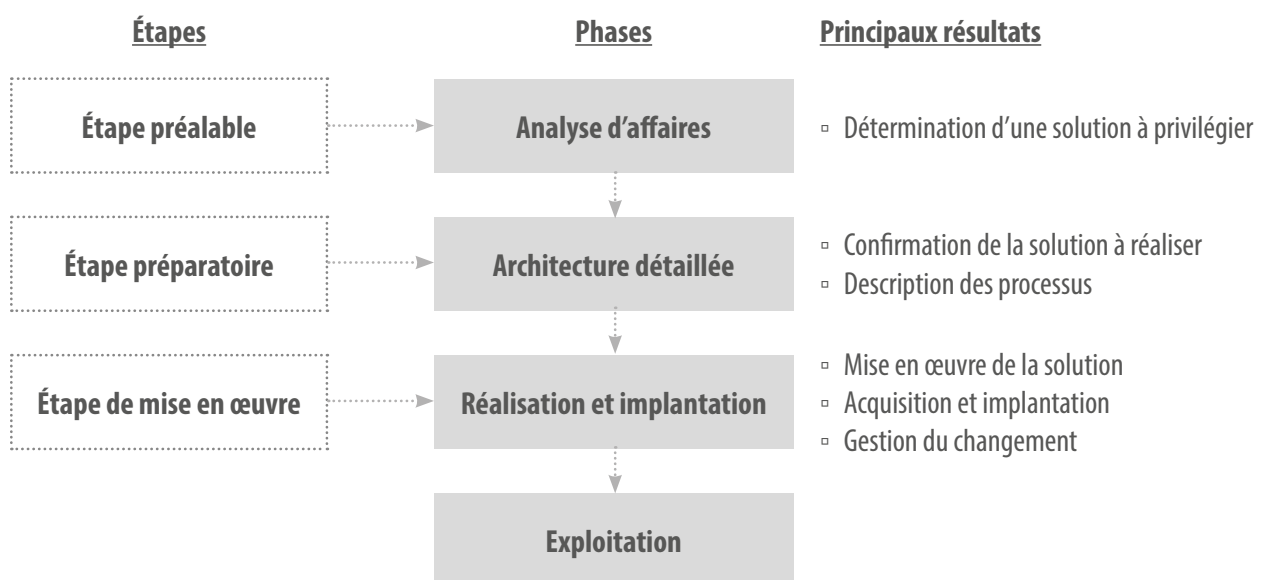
Étapes

Phases

Principaux résultats

Étape préalable

Analyse d’affaires

▫ Détermination d’une solution à privilégier

Étape préparatoire

Architecture détaillée

▫ Confirmation de la solution à réaliser
▫ Description des processus

Étape de mise en œuvre

Réalisation et implantation

▫ Mise en œuvre de la solution
▫ Acquisition et implantation
▫ Gestion du changement

Exploitation